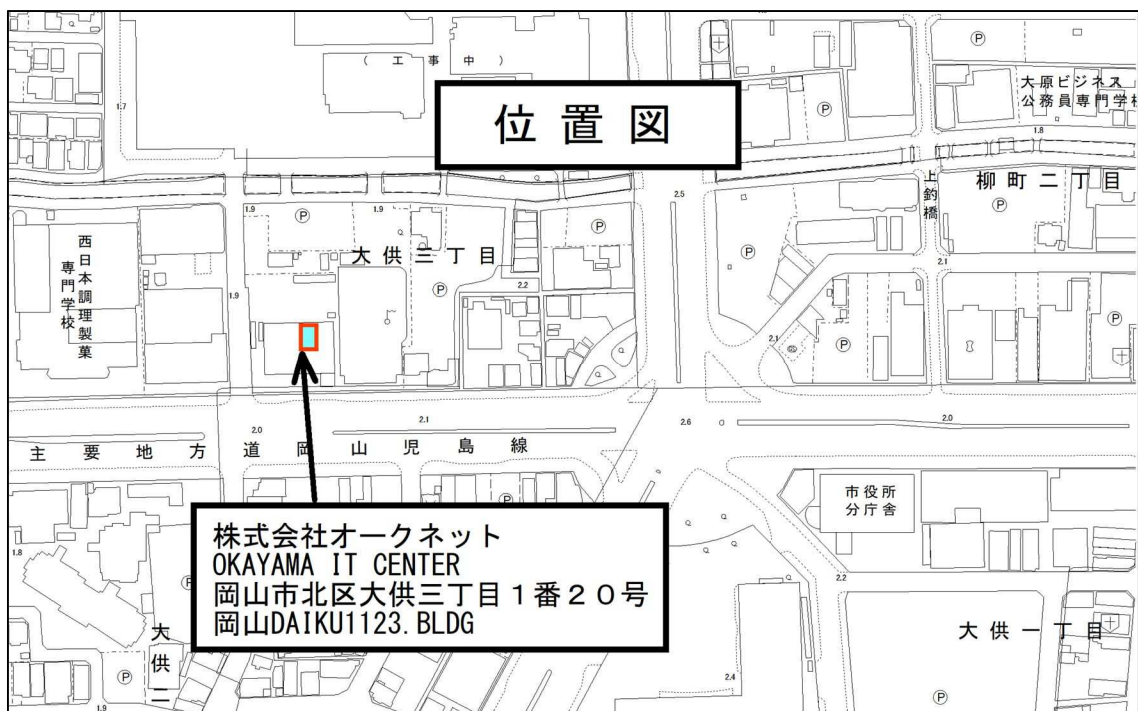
位置図

（工事中）

大原ビジネス
公務員専門学

柳町二丁目

上釣橋

大供三丁目

西日本調理製菓専門学校

主要地方道岡山児島線

市役所
分庁舎

株式会社オークネット
OKAYAMA IT CENTER
岡山市北区大供三丁目１番２０号
岡山DAIKU1123.BLDG

大供一丁目

大供二

1.7
1.8
1.9
1.9
1.9
2.5
2.2
2.1
2.1
2.0
2.1
2.6
2.0
1.8
2.2
2.4
1.9